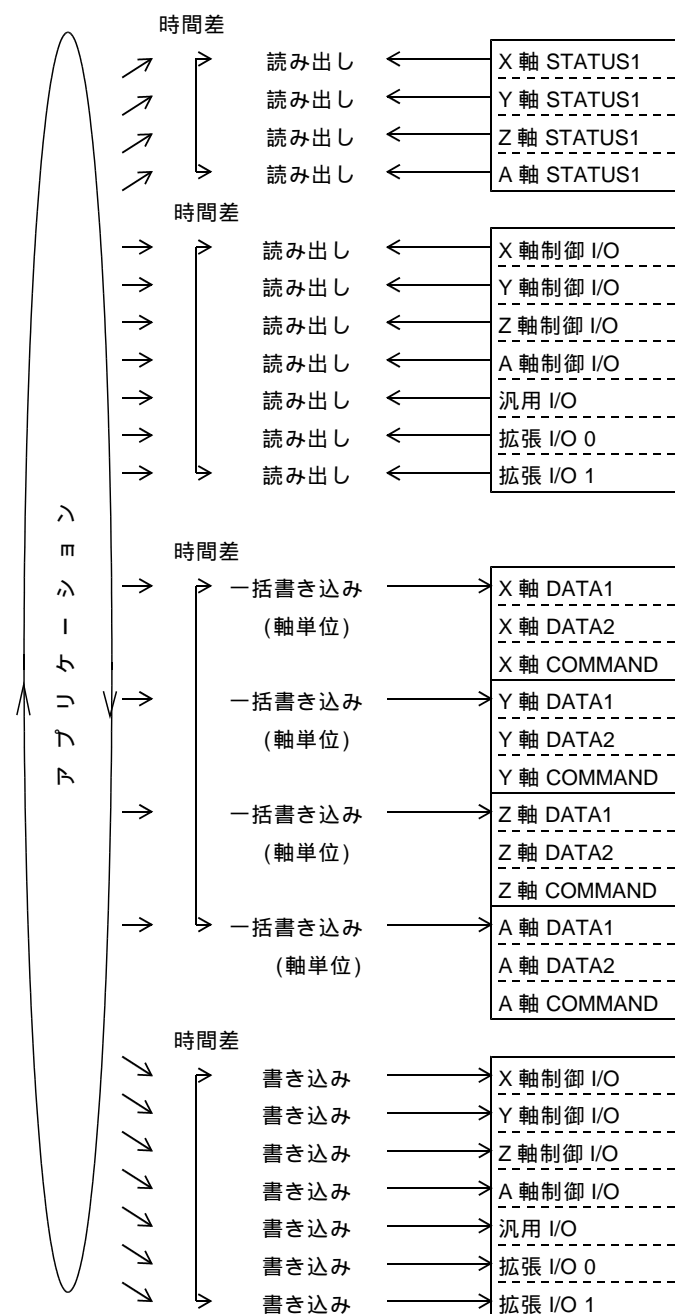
アプリケーション

時間差

読み出し　X 軸 STATUS1
読み出し　Y 軸 STATUS1
読み出し　Z 軸 STATUS1
読み出し　A 軸 STATUS1

時間差

読み出し　X 軸制御 I/O
読み出し　Y 軸制御 I/O
読み出し　Z 軸制御 I/O
読み出し　A 軸制御 I/O
読み出し　汎用 I/O
読み出し　拡張 I/O 0
読み出し　拡張 I/O 1

時間差

一括書き込み (軸単位)　X 軸 DATA1　X 軸 DATA2　X 軸 COMMAND
一括書き込み (軸単位)　Y 軸 DATA1　Y 軸 DATA2　Y 軸 COMMAND
一括書き込み (軸単位)　Z 軸 DATA1　Z 軸 DATA2　Z 軸 COMMAND
一括書き込み (軸単位)　A 軸 DATA1　A 軸 DATA2　A 軸 COMMAND

時間差

書き込み　X 軸制御 I/O
書き込み　Y 軸制御 I/O
書き込み　Z 軸制御 I/O
書き込み　A 軸制御 I/O
書き込み　汎用 I/O
書き込み　拡張 I/O 0
書き込み　拡張 I/O 1